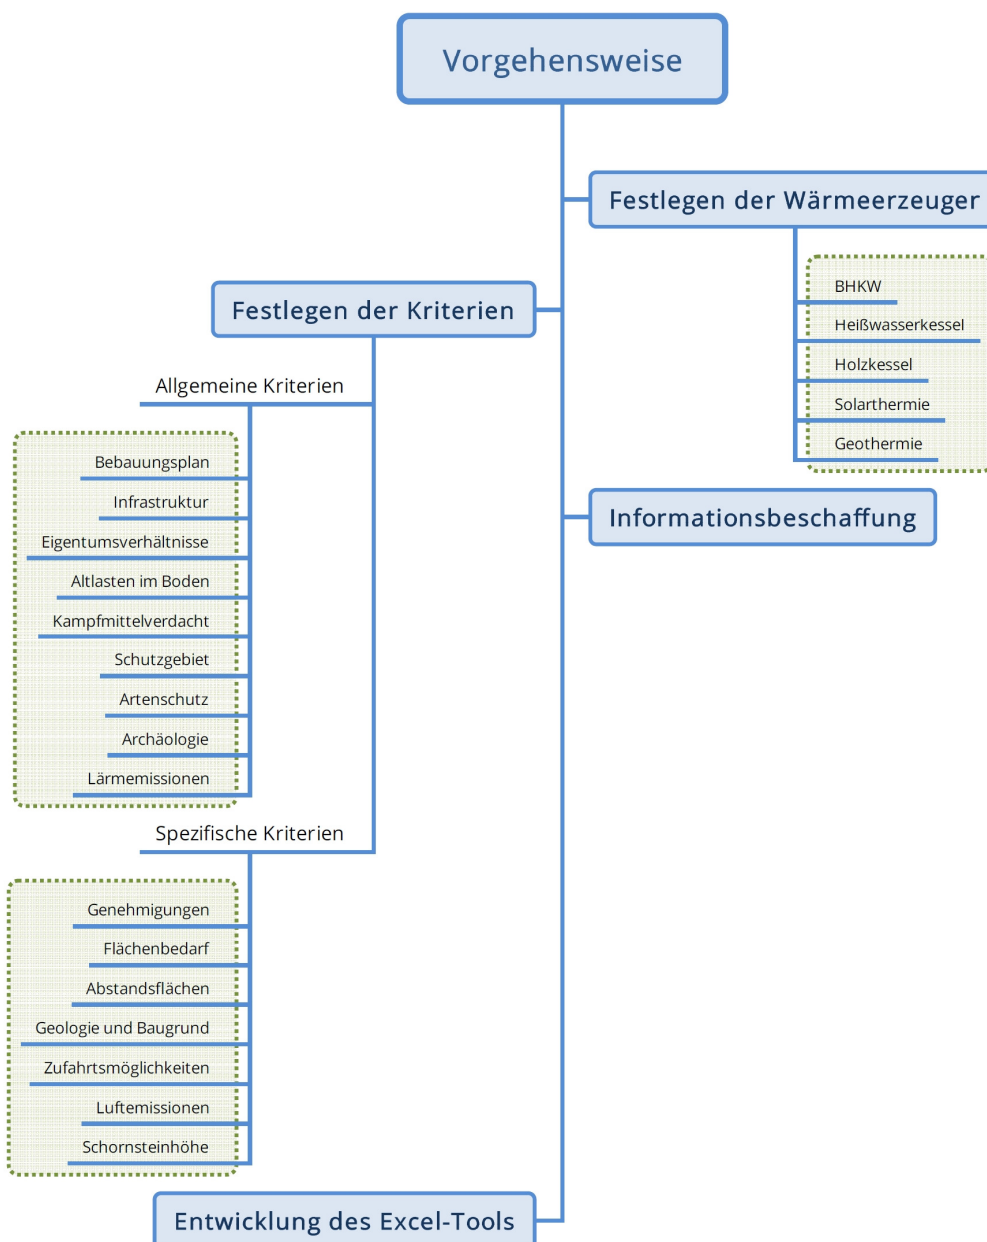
Vorgehensweise

Festlegen der Wärmeerzeuger

BHKW
Heißwasserkessel
Holzkessel
Solarthermie
Geothermie

Festlegen der Kriterien

Allgemeine Kriterien

Bebauungsplan
Infrastruktur
Eigentumsverhältnisse
Altlasten im Boden
Kampfmittelverdacht
Schutzgebiet
Artenschutz
Archäologie
Lärmemissionen

Spezifische Kriterien

Genehmigungen
Flächenbedarf
Abstandsflächen
Geologie und Baugrund
Zufahrtsmöglichkeiten
Luftemissionen
Schornsteinhöhe

Informationsbeschaffung

Entwicklung des Excel-Tools